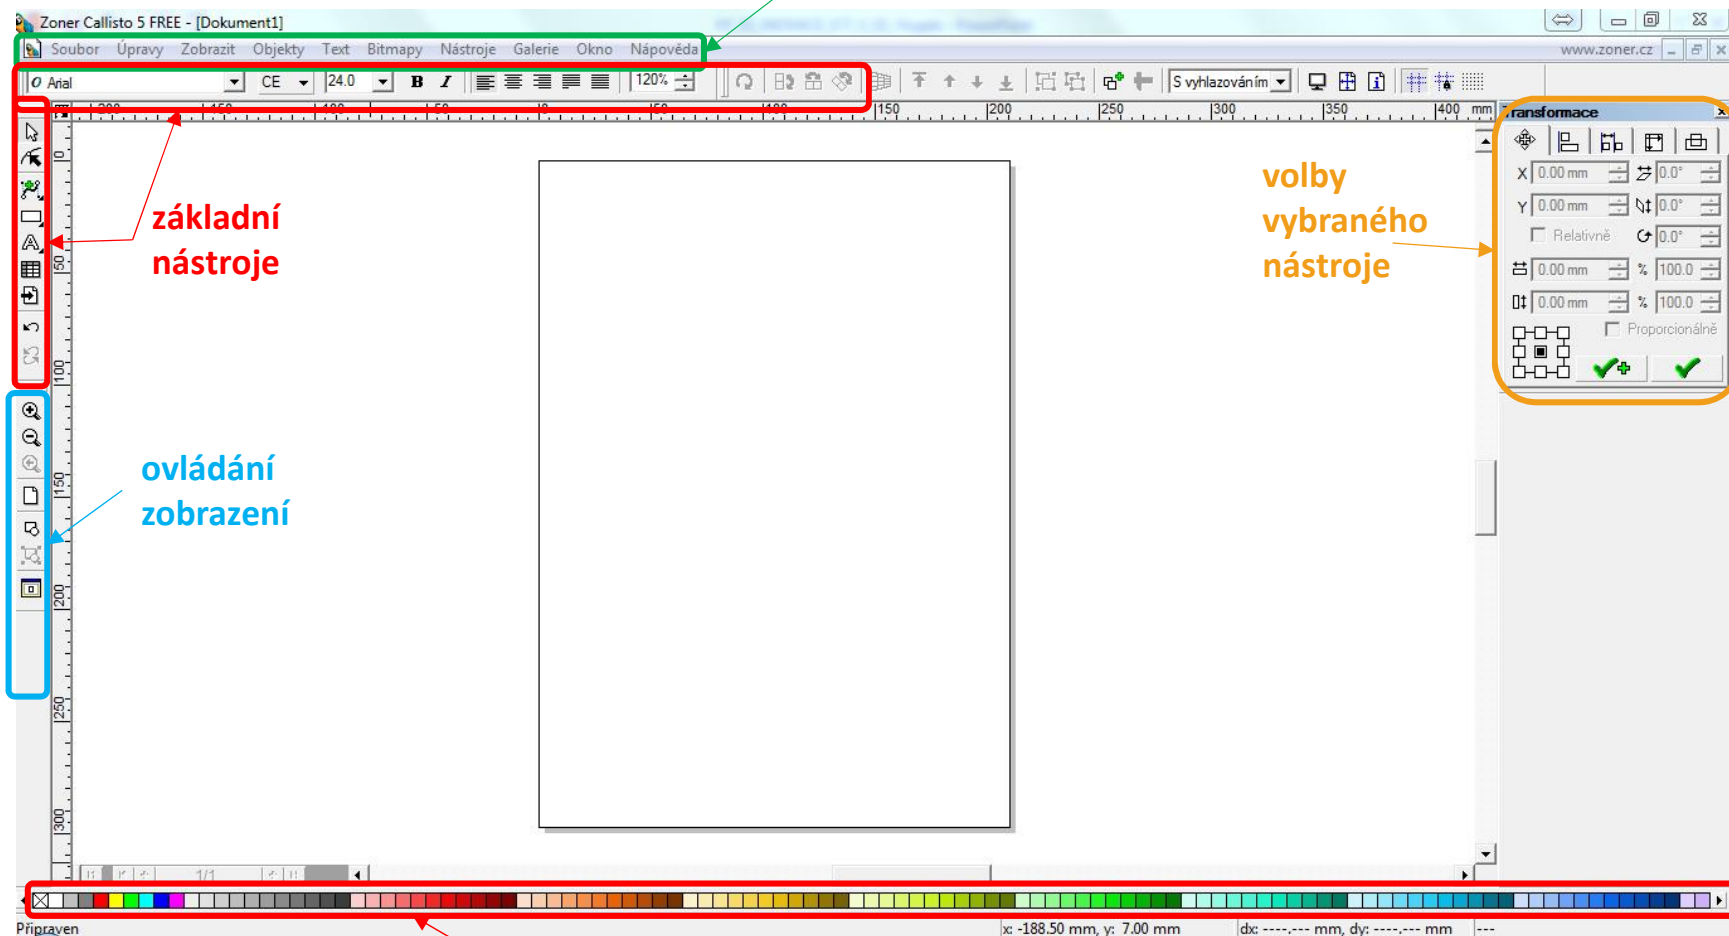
Zoner Callisto 5 FREE - [Dokument1]

Soubor Úpravy Zobrazit Objekty Text Bitmapy Nástroje Galerie Okno Nápověda

www.zoner.cz

Arial CE 24.0 B I 120%

S vyhlazováním

200 150 100 50 0 50 100 150 200 250 300 350 400 mm

0 50 100 150 200 250 300

Transformace

X 0.00 mm 0.0°
Y 0.00 mm 0.0°
Relativně 0.0°
0.00 mm % 100.0
0.00 mm % 100.0
Proporcionálně

základní nástroje

ovládání zobrazení

volby vybraného nástroje

1/1

Připraven

x: -188.50 mm, y: 7.00 mm

dx: ----,--- mm, dy: ----,--- mm

---